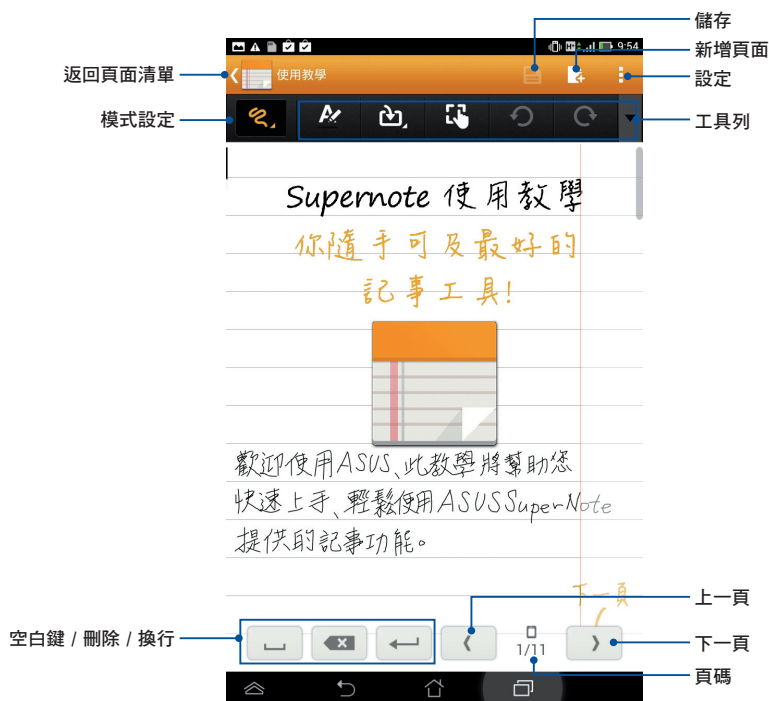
儲存
新增頁面
返回頁面清單
使用教學
設定
模式設定
工具列
9:54

Supernote 使用教學
你隨手可及最好的
記事工具!

歡迎使用ASUS,此教學將幫助您快速上手,輕鬆使用ASUS SuperNote提供的記事功能。

下一頁
上一頁
空白鍵 / 刪除 / 換行
1/11
下一頁
頁碼